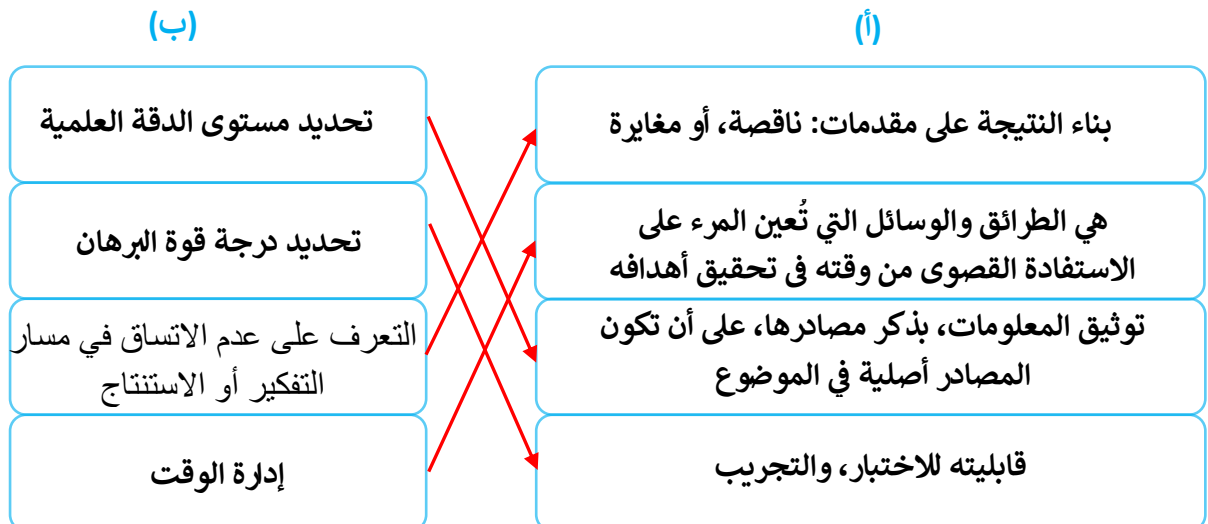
(أ)

بناء النتيجة على مقدمات: ناقصة، أو مغايرة

هي الطرائق والوسائل التي تُعين المرء على الاستفادة القصوى من وقته في تحقيق أهدافه

توثيق المعلومات، بذكر مصادرها، على أن تكون المصادر أصلية في الموضوع

قابليته للاختبار، والتجريب

(ب)

تحديد مستوى الدقة العلمية

تحديد درجة قوة البرهان

التعرف على عدم الاتساق في مسار التفكير أو الاستنتاج

إدارة الوقت